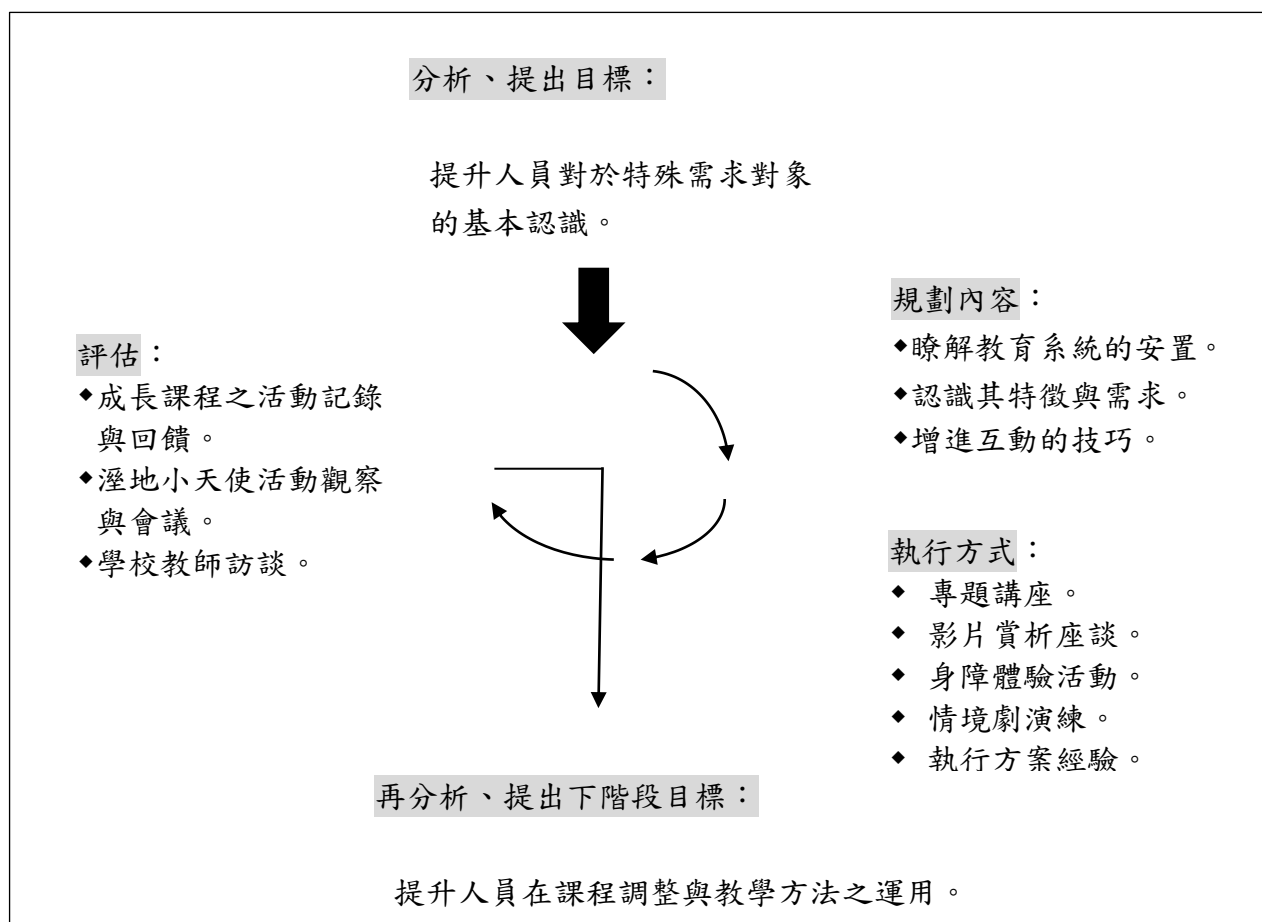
分析、提出目標：

提升人員對於特殊需求對象的基本認識。

規劃內容：
◆瞭解教育系統的安置。
◆認識其特徵與需求。
◆增進互動的技巧。

評估：
◆成長課程之活動記錄與回饋。
◆溼地小天使活動觀察與會議。
◆學校教師訪談。

執行方式：
◆ 專題講座。
◆ 影片賞析座談。
◆ 身障體驗活動。
◆ 情境劇演練。
◆ 執行方案經驗。

再分析、提出下階段目標：

提升人員在課程調整與教學方法之運用。